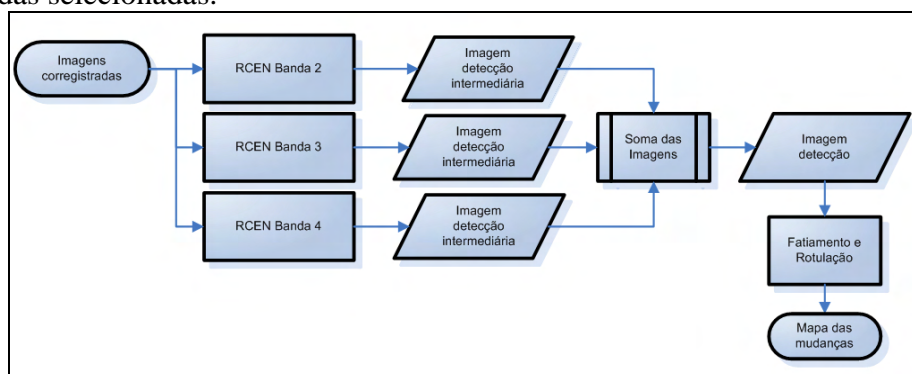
das selecionadas.

Imagens corregistradas

RCEN Banda 2

RCEN Banda 3

RCEN Banda 4

Imagem detecção intermediária

Imagem detecção intermediária

Imagem detecção intermediária

Soma das Imagens

Imagem detecção

Fatiamento e Rotulação

Mapa das mudanças